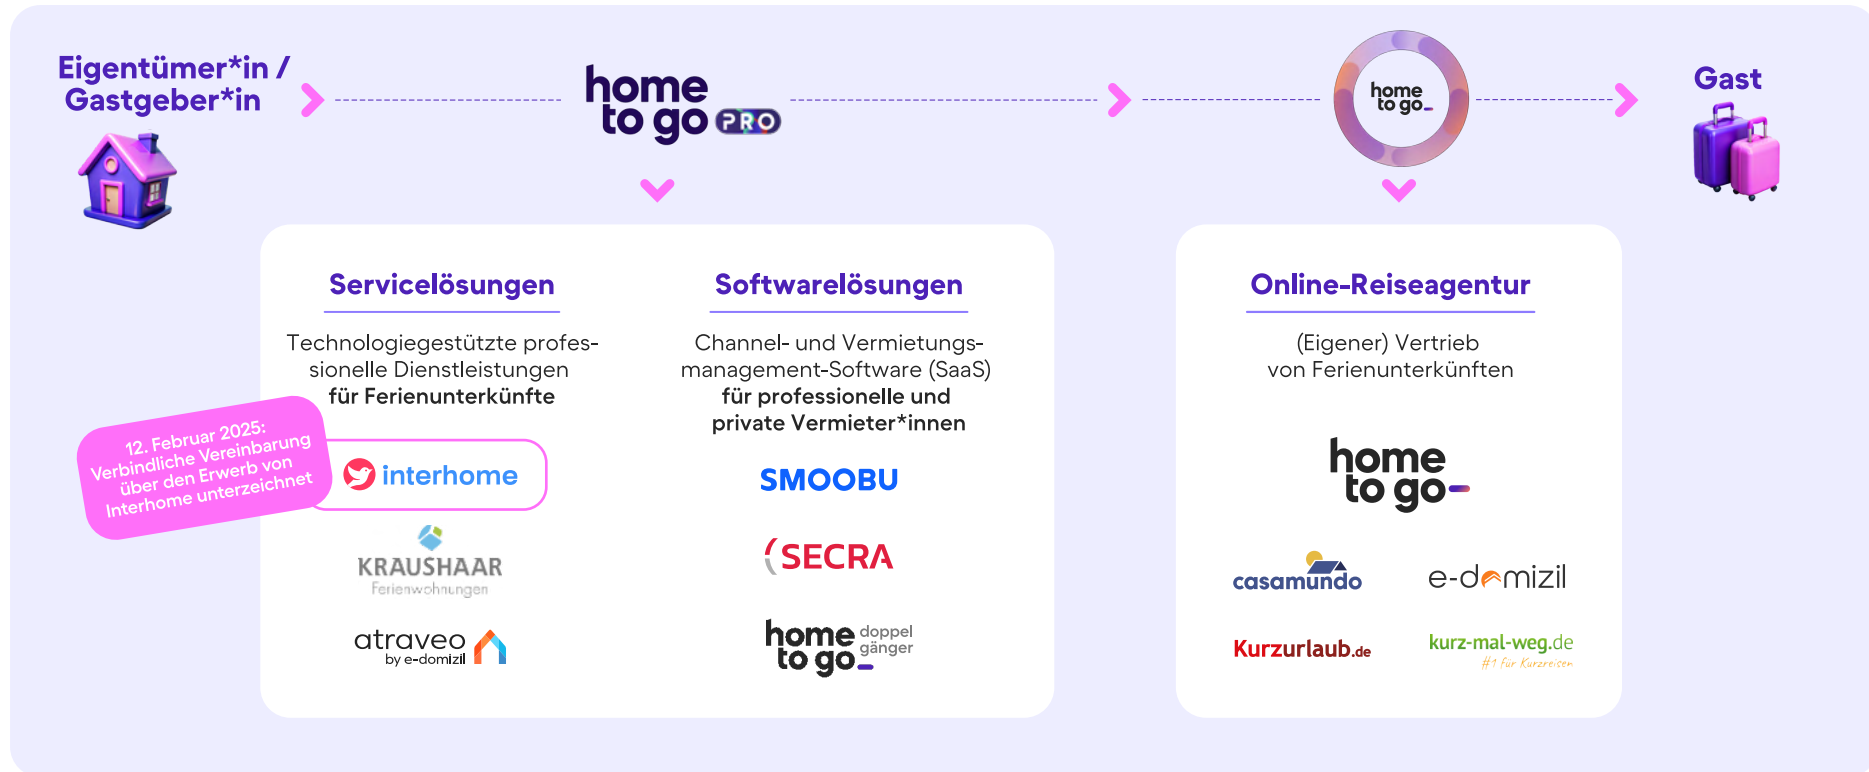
Eigentümer*in / Gastgeber*in

home to go PRO

home to go

Gast

Servicelösungen

Technologiegestützte professionelle Dienstleistungen für Ferienunterkünfte

12. Februar 2025: Verbindliche Vereinbarung über den Erwerb von Interhome unterzeichnet

interhome

KRAUSHAAR Ferienwohnungen

atraveo by e-domizil

Softwarelösungen

Channel- und Vermietungsmanagement-Software (SaaS) für professionelle und private Vermieter*innen

SMOOBU

SECRA

home to go doppelgänger

Online-Reiseagentur

(Eigener) Vertrieb von Ferienunterkünften

home to go

casamundo

e-domizil

Kurzurlaub.de

kurz-mal-weg.de #1 für Kurzreisen